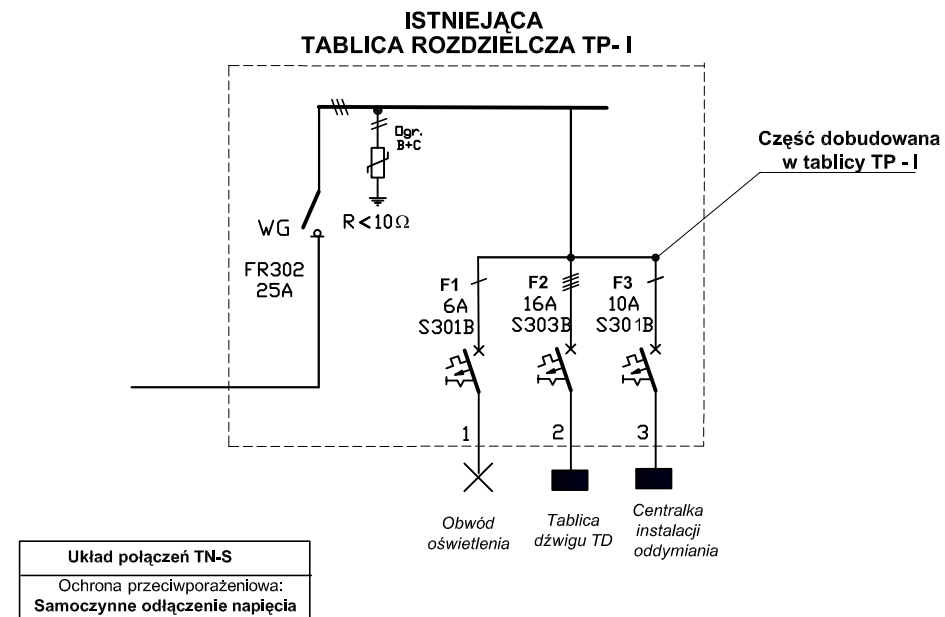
ISTNIEJĄCA
TABLICA ROZDZIELCZA TP- I

Ogr.
B+C

R < 10Ω

WG

FR302
25A

Część dobudowana
w tablicy TP - I

F1
6A
S301B

F2
16A
S303B

F3
10A
S301B

1

2

3

Obwód oświetlenia

Tablica dźwigu TD

Centralka instalacji oddymiania

| Układ połączeń TN-S |
|---|
| Ochrona przeciwporażeniowa: **Samoczynne odłączenie napięcia** |